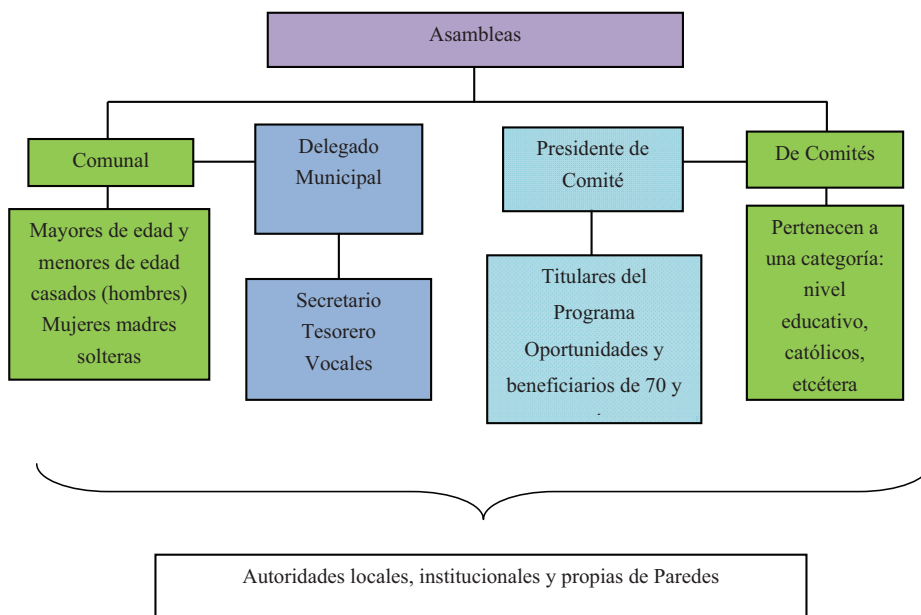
Asambleas

Comunal

Mayores de edad y menores de edad casados (hombres) Mujeres madres solteras

Delegado Municipal

Secretario Tesorero Vocales

Presidente de Comité

Titulares del Programa Oportunidades y beneficiarios de 70 y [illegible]

De Comités

Pertenecen a una categoría: nivel educativo, católicos, etcétera

Autoridades locales, institucionales y propias de Paredes